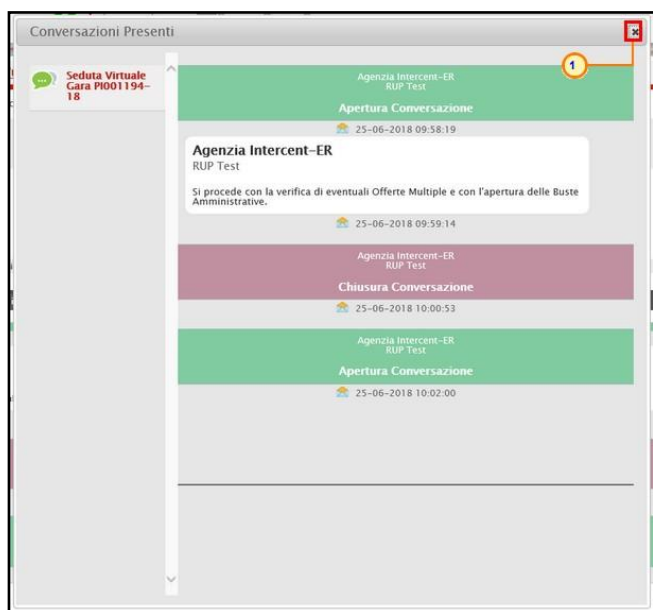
Conversazioni Presenti

×

1

Seduta Virtuale Gara PI001194-18

Agenzia Intercent-ER
RUP Test
Apertura Conversazione

25-06-2018 09:58:19

Agenzia Intercent-ER
RUP Test

Si procede con la verifica di eventuali Offerte Multiple e con l'apertura delle Buste Amministrative.

25-06-2018 09:59:14

Agenzia Intercent-ER
RUP Test
Chiusura Conversazione

25-06-2018 10:00:53

Agenzia Intercent-ER
RUP Test
Apertura Conversazione

25-06-2018 10:02:00